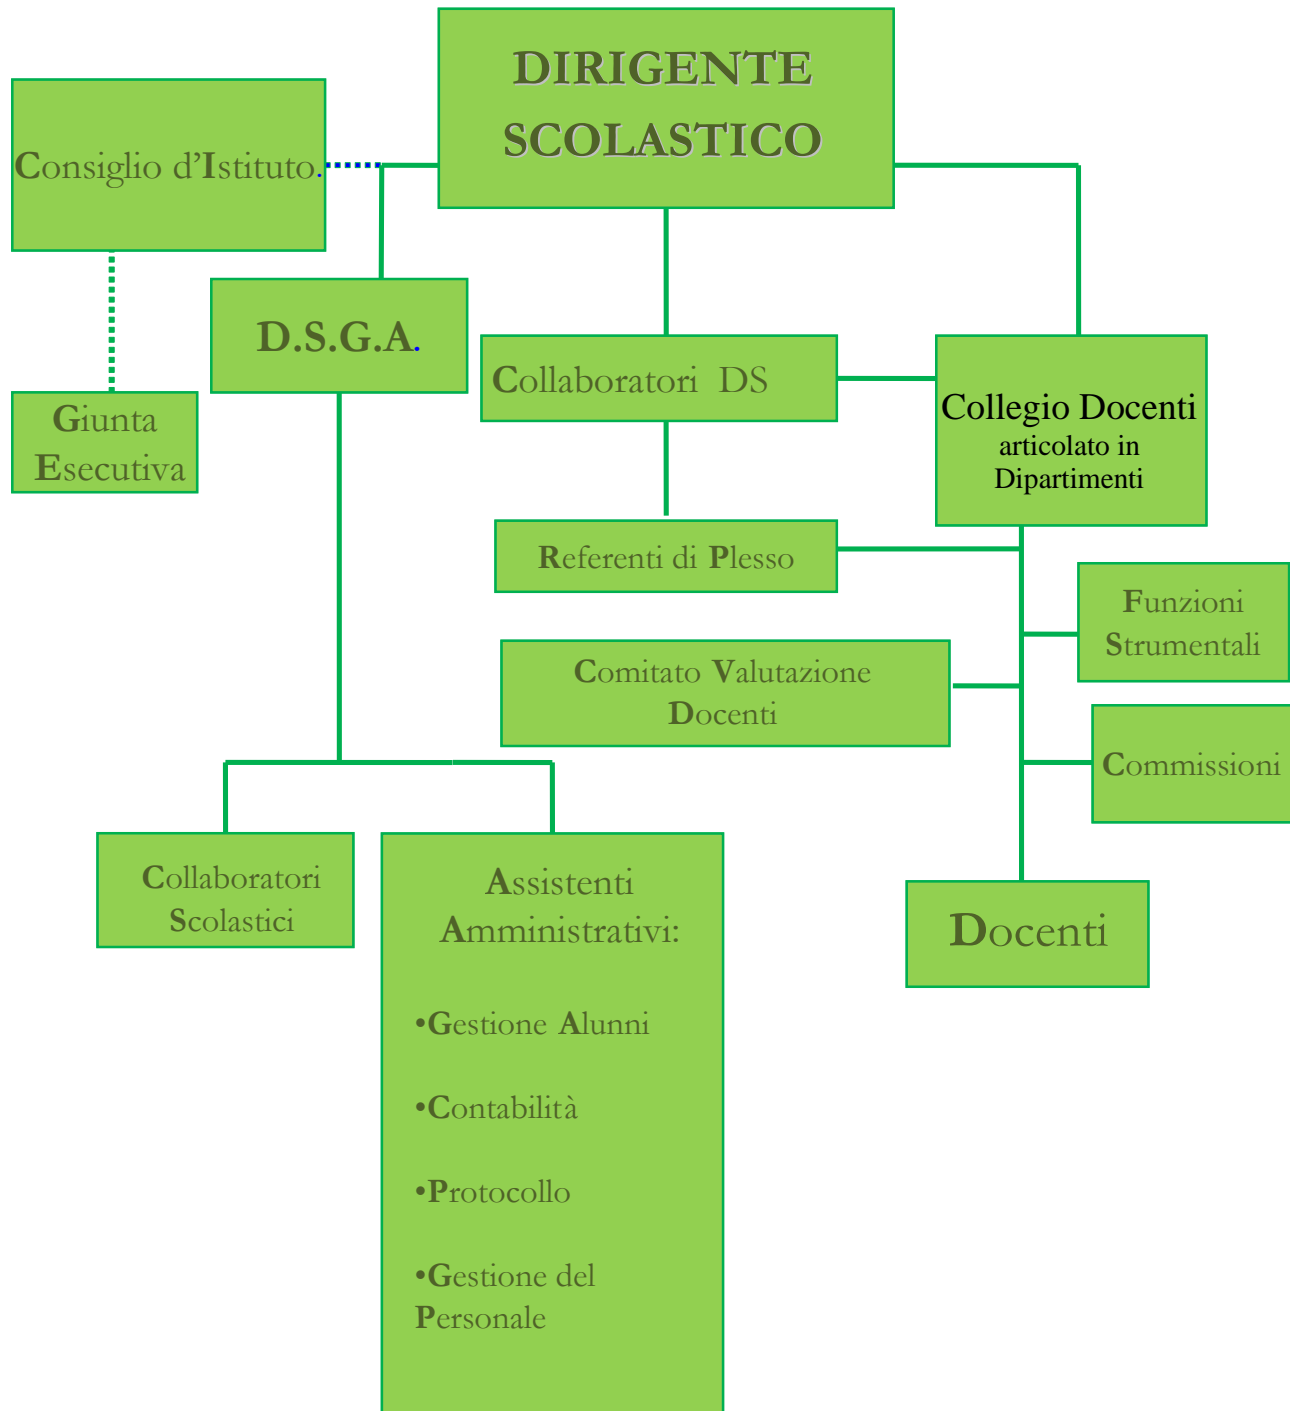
DIRIGENTE SCOLASTICO

Consiglio d'Istituto

Giunta Esecutiva

D.S.G.A.

Collaboratori DS

Collegio Docenti
articolato in Dipartimenti

Referenti di Plesso

Funzioni Strumentali

Comitato Valutazione Docenti

Commissioni

Collaboratori Scolastici

Assistenti Amministrativi:

•Gestione Alunni

•Contabilità

•Protocollo

•Gestione del Personale

Docenti